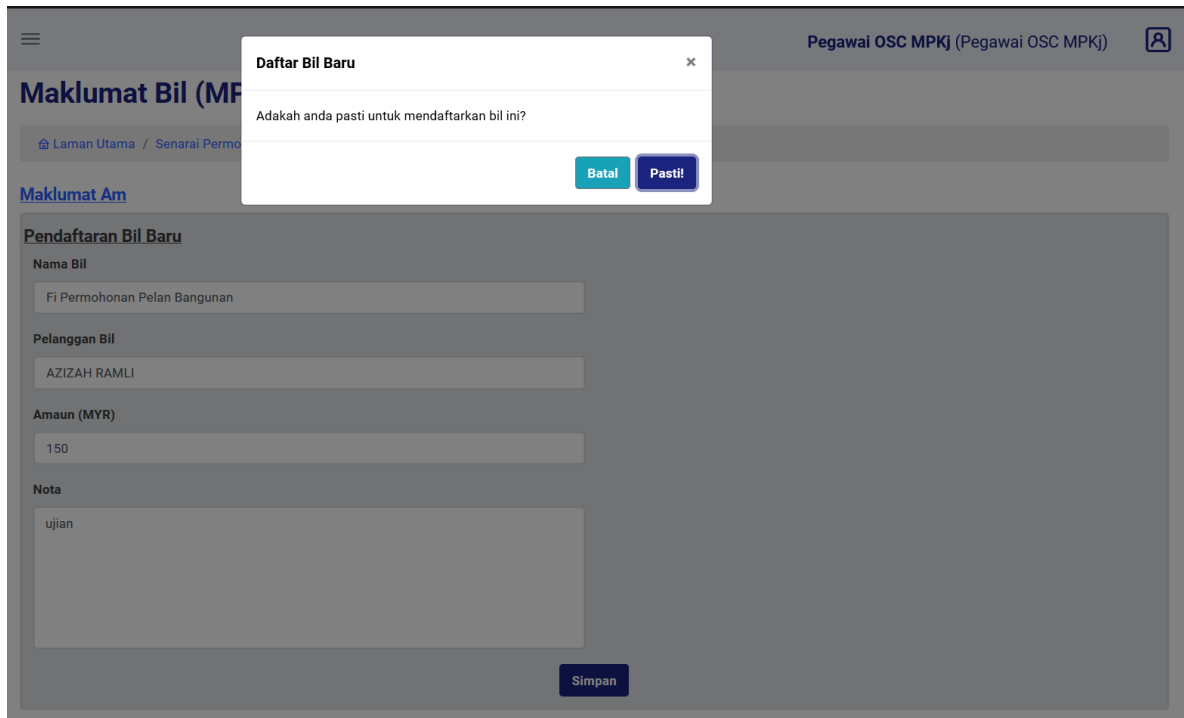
Pegawai OSC MPKj (Pegawai OSC MPKj)

Maklumat Bil (MP

Laman Utama / Senarai Permo

Daftar Bil Baru ×

Adakah anda pasti untuk mendaftarkan bil ini?

Batal Pasti!

Maklumat Am

Pendaftaran Bil Baru

Nama Bil

Fi Permohonan Pelan Bangunan

Pelanggan Bil

AZIZAH RAMLI

Amaun (MYR)

150

Nota

ujian

Simpan